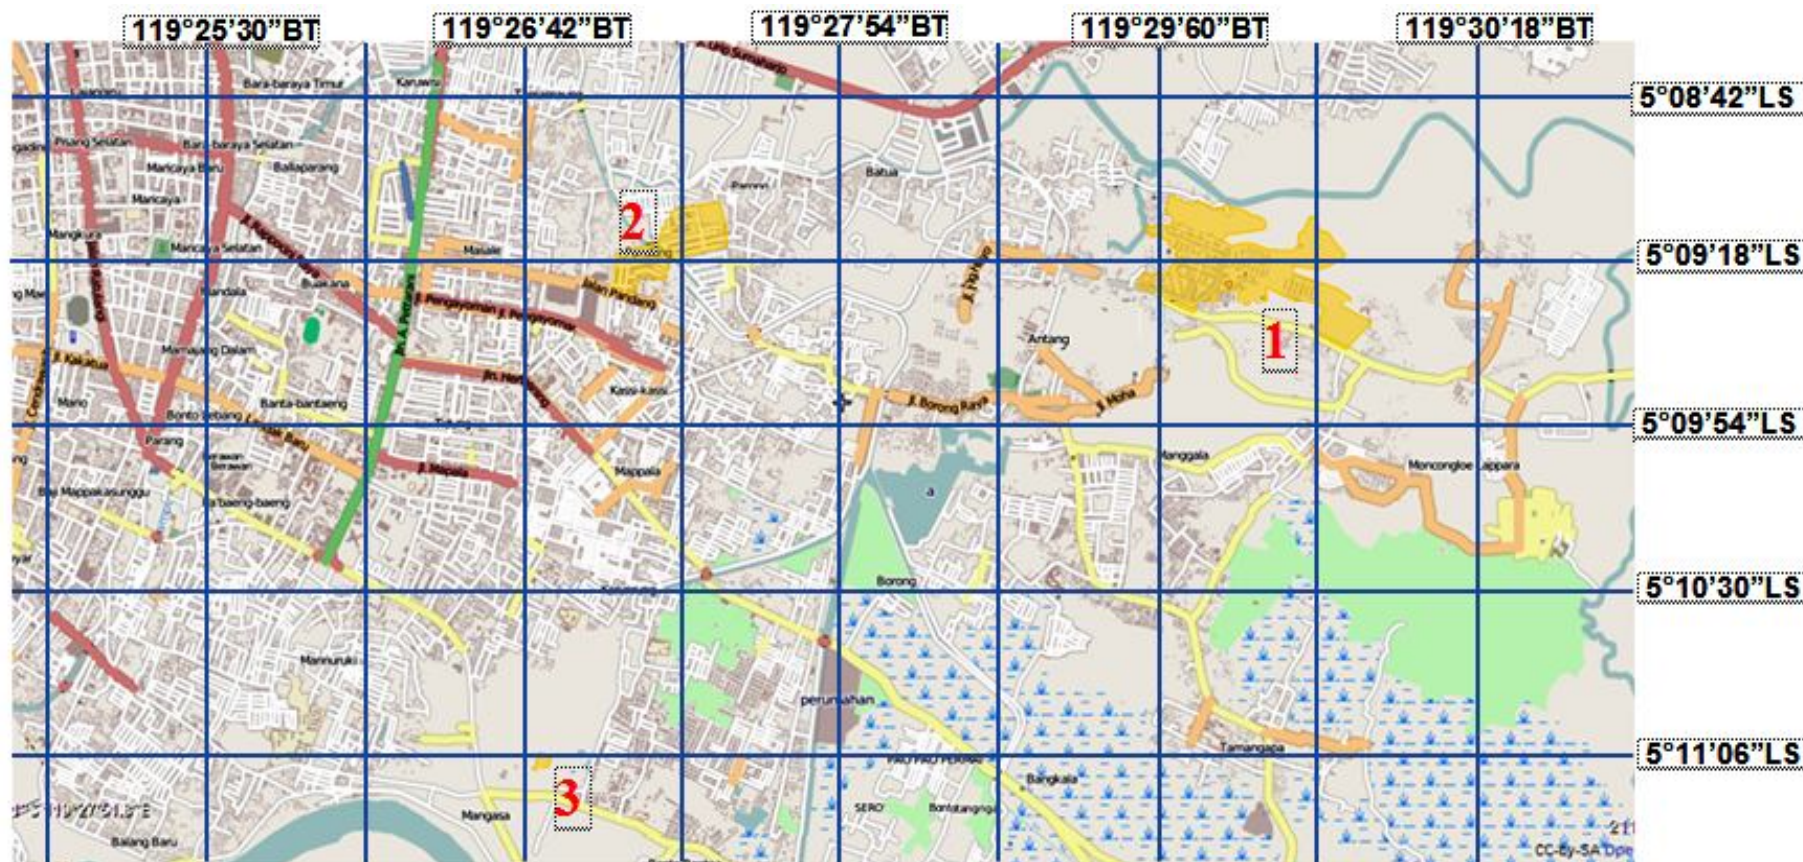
119°25'30"BT 119°26'42"BT 119°27'54"BT 119°29'60"BT 119°30'18"BT

5°08'42"LS
5°09'18"LS
5°09'54"LS
5°10'30"LS
5°11'06"LS

2
1
3

Bara-baraya Timur
Karuwisi
Bara-baraya Selatan
Pisang Selatan
Maricaya Baru
Ballaparang
Maricaya
Mangkura
Maricaya Selatan
Masale
Batua
Pampang
Jalan Pandang
Buakana
Bandala
Mamajang Dalam
J. Kakatua
Kassi-kassi
Antang
J. Borong Raya
J. Mapala
Mappala
Bonto Biraeng
Banta-bantaeng
Parang
Tidung
Manggala
Moncongloe Lappara
Borong
Mannuruki
perumahan
Tamangapa
Bangkala
Mangasa
Balang Baru
SERO
CC-by-SA Ope